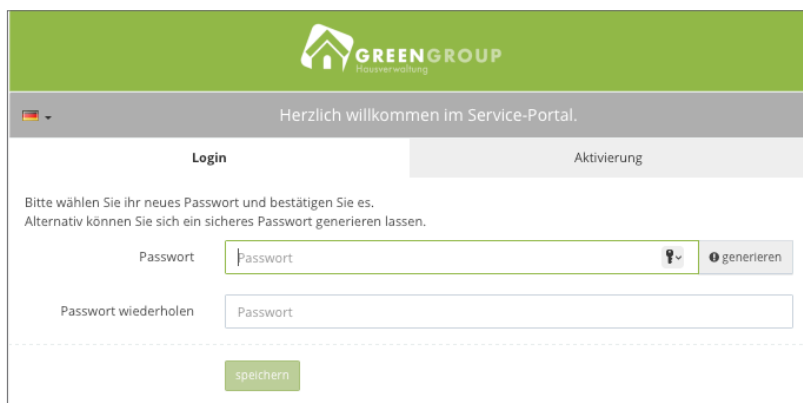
GREENGROUP
Hausverwaltung

Herzlich willkommen im Service-Portal.

Login

Aktivierung

Bitte wählen Sie ihr neues Passwort und bestätigen Sie es.
Alternativ können Sie sich ein sicheres Passwort generieren lassen.

Passwort

Passwort

generieren

Passwort wiederholen

Passwort

speichern